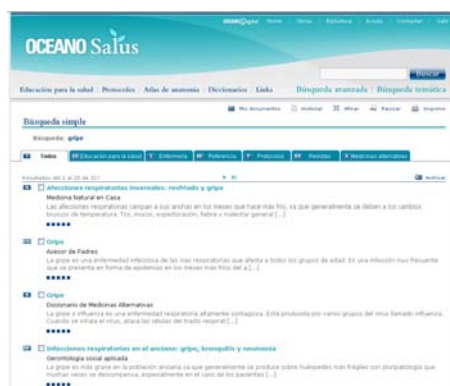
OCEANO Salus

OCEANOgrupo Home Obras Biblioteca Ayuda Contactar Salir

Buscar

Educación para la salud | Protocolos | Atlas de anatomía | Diccionarios | Links

Búsqueda avanzada | Búsqueda temática

Mis documentos Historial Mirar Buscar Imprimir

Búsqueda simple

Búsqueda: gripe

Todos Educación para la salud Enfermería Referencia Protocolos Remedios Medicinas alternativas

Resultados del 1 al 20 de 317

Archivar

Afecciones respiratorias invernales: resfriado y gripe
Medicina Natural en Casa
Las afecciones respiratorias campan a sus anchas en los meses que hace más frío, ya que generalmente se deben a los cambios bruscos de temperatura. Tos, mocos, expectoración, fiebre o malestar general [...]

Gripe
Asesor de Padres
La gripe es una enfermedad infecciosa de las vías respiratorias que afecta a todos los grupos de edad. Es una infección muy frecuente que se presenta en forma de epidemias en los meses más fríos del a [...]

Gripe
Diccionario de Medicinas Alternativas
La gripe o influenza es una enfermedad respiratoria altamente contagiosa. Está producida por varios grupos del virus llamado influenza. Cuando se inhala el virus, ataca las células del tracto respirat [...]

Infecciones respiratorias en el anciano: gripe, bronquitis y neumonía
Gerontología social aplicada
La gripe es más grave en la población anciana ya que generalmente se produce sobre huéspedes más frágiles con pluripatología que muchas veces se descompensa, especialmente en el caso de los pacientes [...]